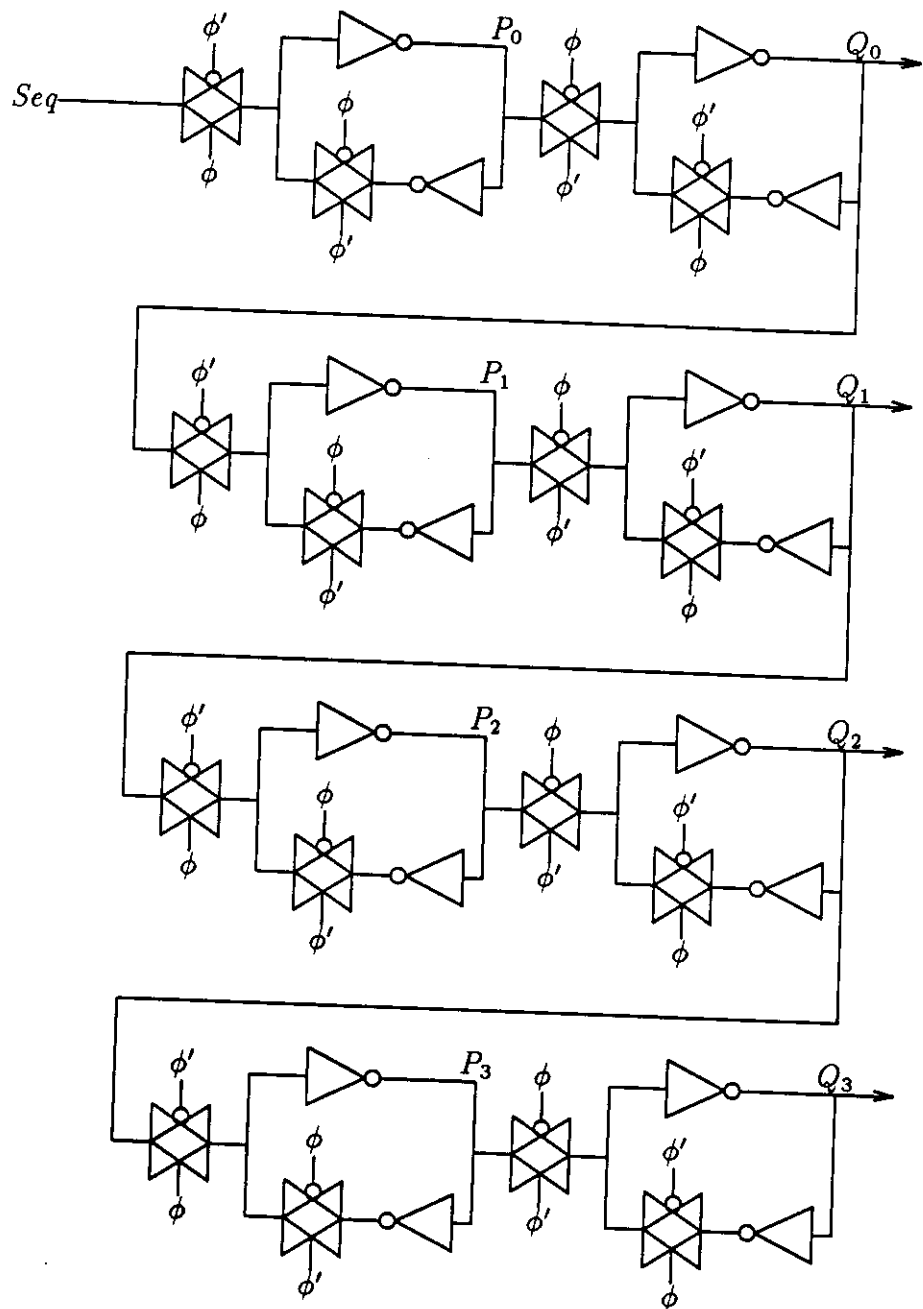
$\phi'$ $P_0$ $\phi$ $Q_0$
$Seq$
$\phi'$
$\phi$ $\phi$
$\phi'$
$\phi'$ $\phi$

$\phi'$ $P_1$ $\phi$ $Q_1$
$\phi'$
$\phi$ $\phi$
$\phi'$
$\phi'$ $\phi$

$\phi'$ $P_2$ $\phi$ $Q_2$
$\phi'$
$\phi$ $\phi$
$\phi'$
$\phi'$ $\phi$

$\phi'$ $P_3$ $\phi$ $Q_3$
$\phi'$
$\phi$ $\phi$
$\phi'$
$\phi'$ $\phi$